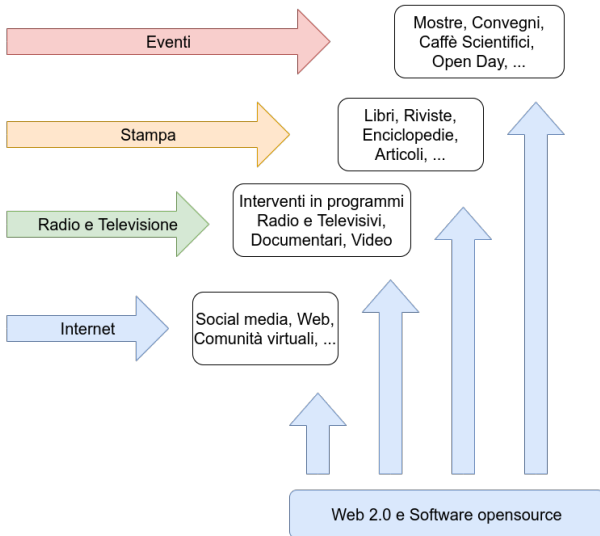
Eventi

Mostre, Convegni, Caffè Scientifici, Open Day, ...

Stampa

Libri, Riviste, Enciclopedie, Articoli, ...

Radio e Televisione

Interventi in programmi Radio e Televisivi, Documentari, Video

Internet

Social media, Web, Comunità virtuali, ...

Web 2.0 e Software opensource